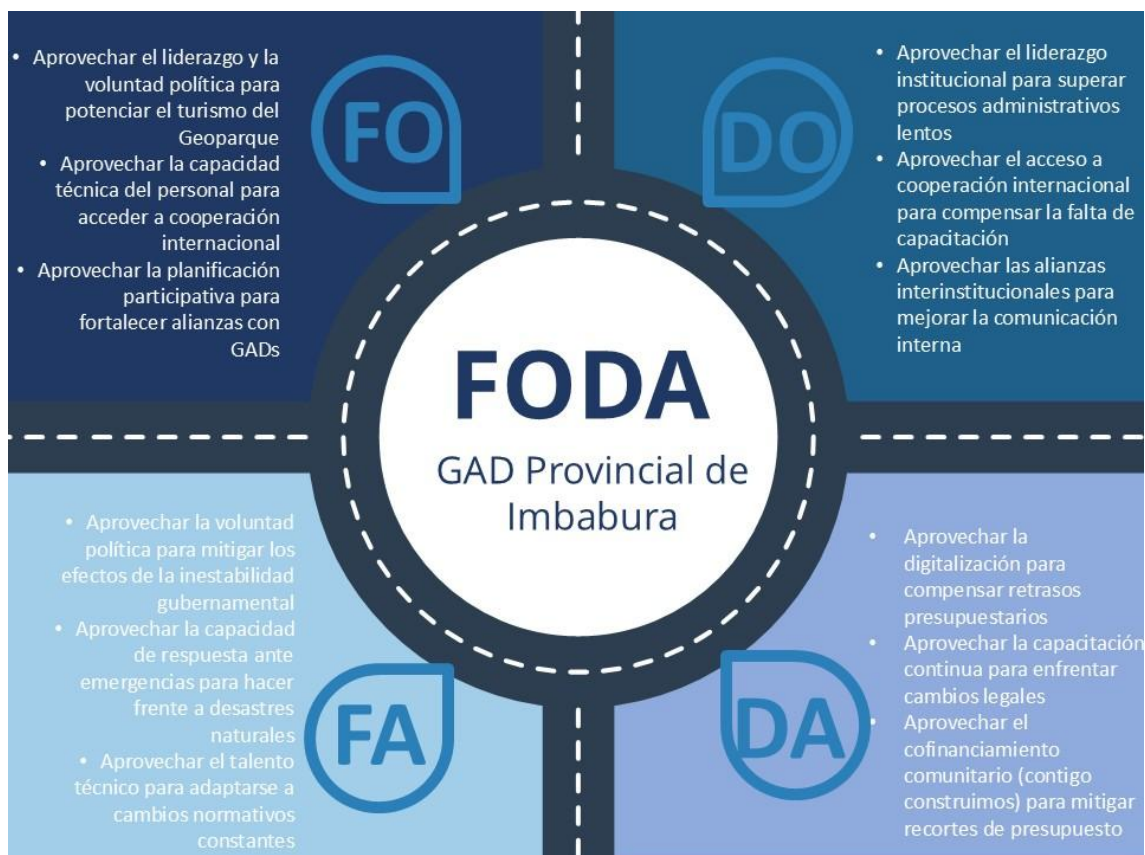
• Aprovechar el liderazgo y la voluntad política para potenciar el turismo del Geoparque
• Aprovechar la capacidad técnica del personal para acceder a cooperación internacional
• Aprovechar la planificación participativa para fortalecer alianzas con GADs

FO

DO

• Aprovechar el liderazgo institucional para superar procesos administrativos lentos
• Aprovechar el acceso a cooperación internacional para compensar la falta de capacitación
• Aprovechar las alianzas interinstitucionales para mejorar la comunicación interna

FODA

GAD Provincial de Imbabura

• Aprovechar la voluntad política para mitigar los efectos de la inestabilidad gubernamental
• Aprovechar la capacidad de respuesta ante emergencias para hacer frente a desastres naturales
• Aprovechar el talento técnico para adaptarse a cambios normativos constantes

FA

DA

• Aprovechar la digitalización para compensar retrasos presupuestarios
• Aprovechar la capacitación continua para enfrentar cambios legales
• Aprovechar el cofinanciamiento comunitario (contigo construimos) para mitigar recortes de presupuesto